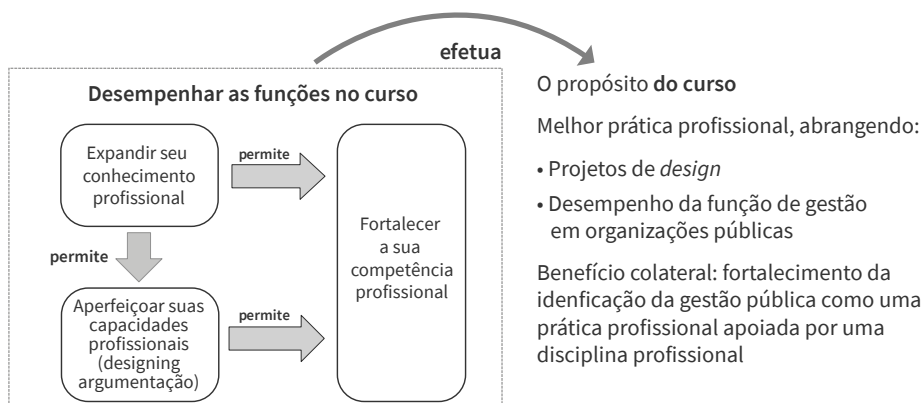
efetua

Desempenhar as funções no curso

Expandir seu conhecimento profissional

permite

permite

Fortalecer a sua competência profissional

Aperfeiçoar suas capacidades profissionais (designing argumentação)

permite

O propósito **do curso**

Melhor prática profissional, abrangendo:

• Projetos de *design*

• Desempenho da função de gestão em organizações públicas

Benefício colateral: fortalecimento da idenficação da gestão pública como uma prática profissional apoiada por uma disciplina profissional